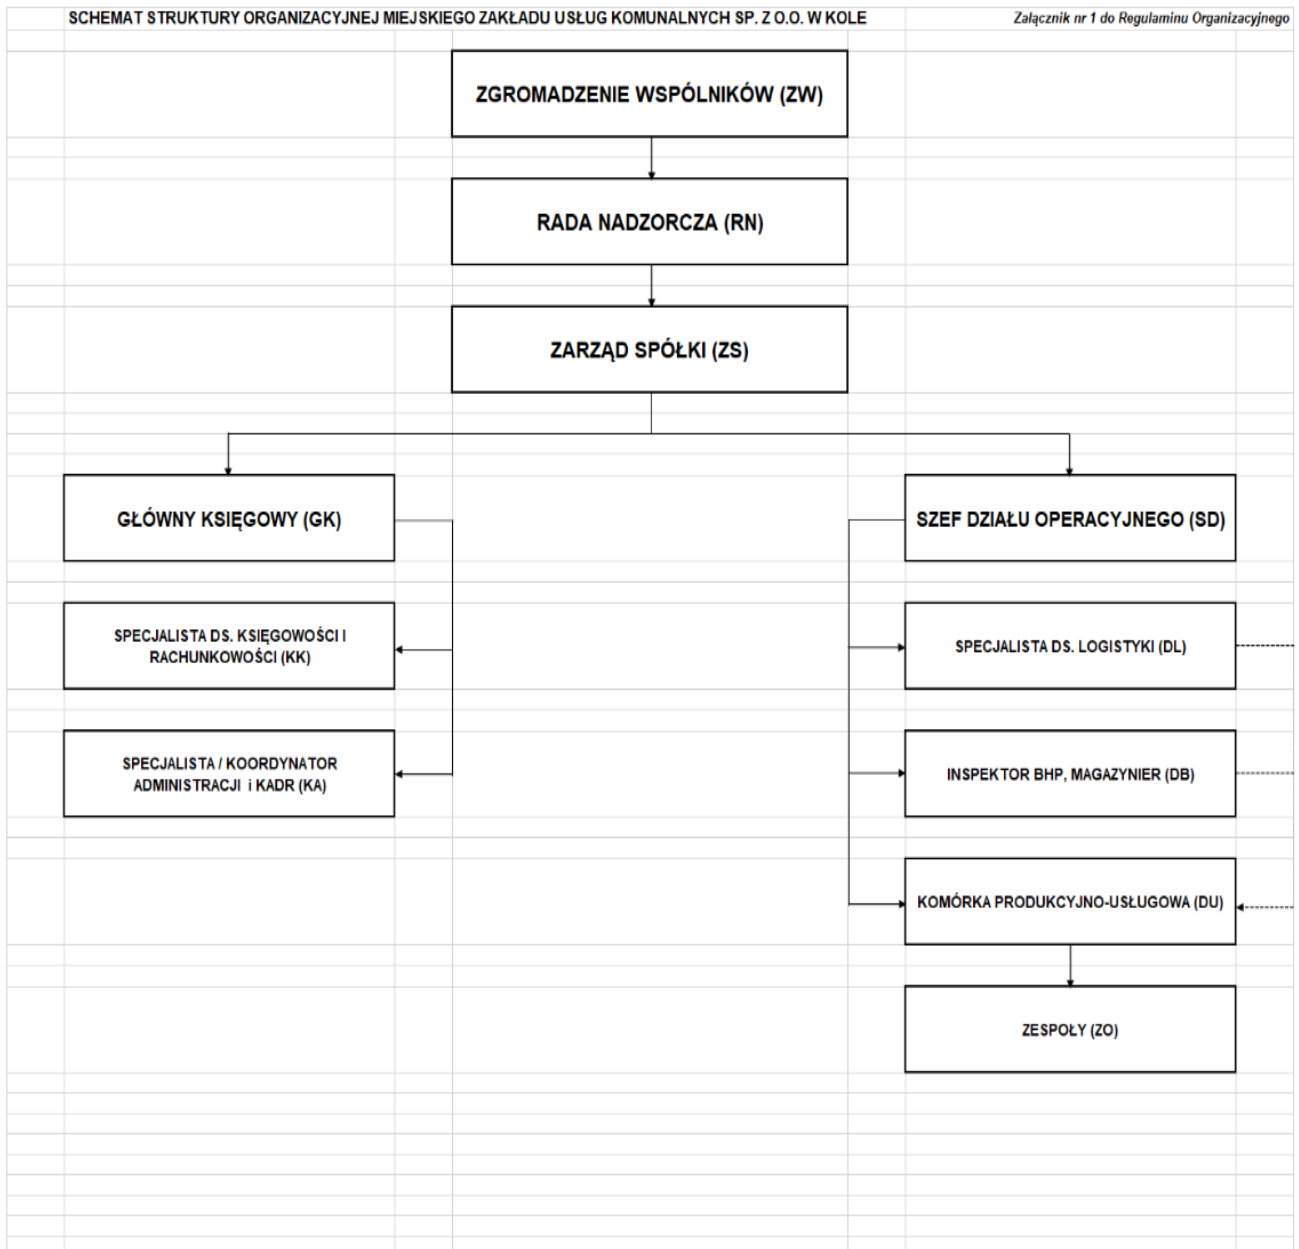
SCHEMAT STRUKTURY ORGANIZACYJNEJ MIEJSKIEGO ZAKŁADU USŁUG KOMUNALNYCH SP. Z O.O. W KOLE

Załącznik nr 1 do Regulaminu Organizacyjnego

ZGROMADZENIE WSPÓLNIKÓW (ZW)

RADA NADZORCZA (RN)

ZARZĄD SPÓŁKI (ZS)

GŁÓWNY KSIĘGOWY (GK)

SZEF DZIAŁU OPERACYJNEGO (SD)

SPECJALISTA DS. KSIĘGOWOŚCI I RACHUNKOWOŚCI (KK)

SPECJALISTA DS. LOGISTYKI (DL)

SPECJALISTA / KOORDYNATOR ADMINISTRACJI i KADR (KA)

INSPEKTOR BHP, MAGAZYNIER (DB)

KOMÓRKA PRODUKCYJNO-USŁUGOWA (DU)

ZESPOŁY (ZO)